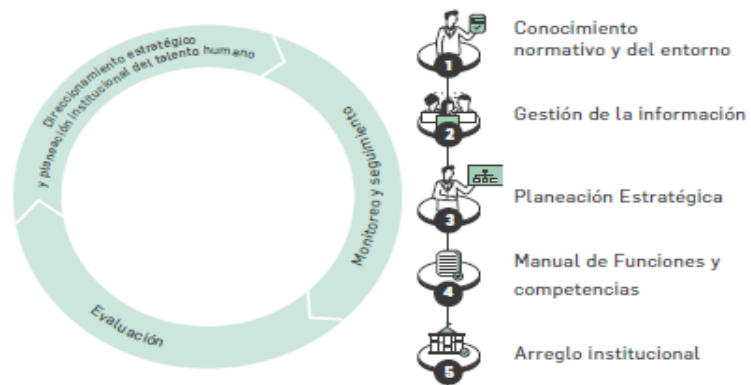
Direccionamiento estratégico y planeación institucional del talento humano

Monitoreo y seguimiento

Evaluación

1 Conocimiento normativo y del entorno

2 Gestión de la información

3 Planeación Estratégica

4 Manual de Funciones y competencias

5 Arreglo institucional